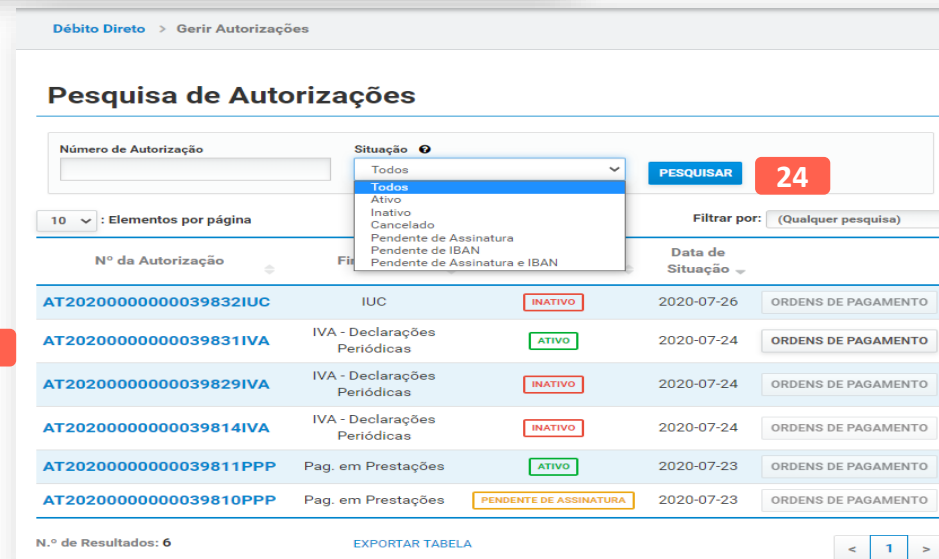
Débito Direto > Gerir Autorizações

Pesquisa de Autorizações

Número de Autorização

Situação

Todos

Todos
Ativo
Inativo
Cancelado
Pendente de Assinatura
Pendente de IBAN
Pendente de Assinatura e IBAN

PESQUISAR

24

10 : Elementos por página

Filtrar por: (Qualquer pesquisa)

| Nº da Autorização | Fi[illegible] | | Data de Situação | |
|---|---|---|---|---|
| AT20200000000039832IUC | IUC | INATIVO | 2020-07-26 | ORDENS DE PAGAMENTO |
| AT20200000000039831IVA | IVA - Declarações Periódicas | ATIVO | 2020-07-24 | ORDENS DE PAGAMENTO |
| AT20200000000039829IVA | IVA - Declarações Periódicas | INATIVO | 2020-07-24 | ORDENS DE PAGAMENTO |
| AT20200000000039814IVA | IVA - Declarações Periódicas | INATIVO | 2020-07-24 | ORDENS DE PAGAMENTO |
| AT20200000000039811PPP | Pag. em Prestações | ATIVO | 2020-07-23 | ORDENS DE PAGAMENTO |
| AT20200000000039810PPP | Pag. em Prestações | PENDENTE DE ASSINATURA | 2020-07-23 | ORDENS DE PAGAMENTO |

N.º de Resultados: 6

EXPORTAR TABELA

< 1 >